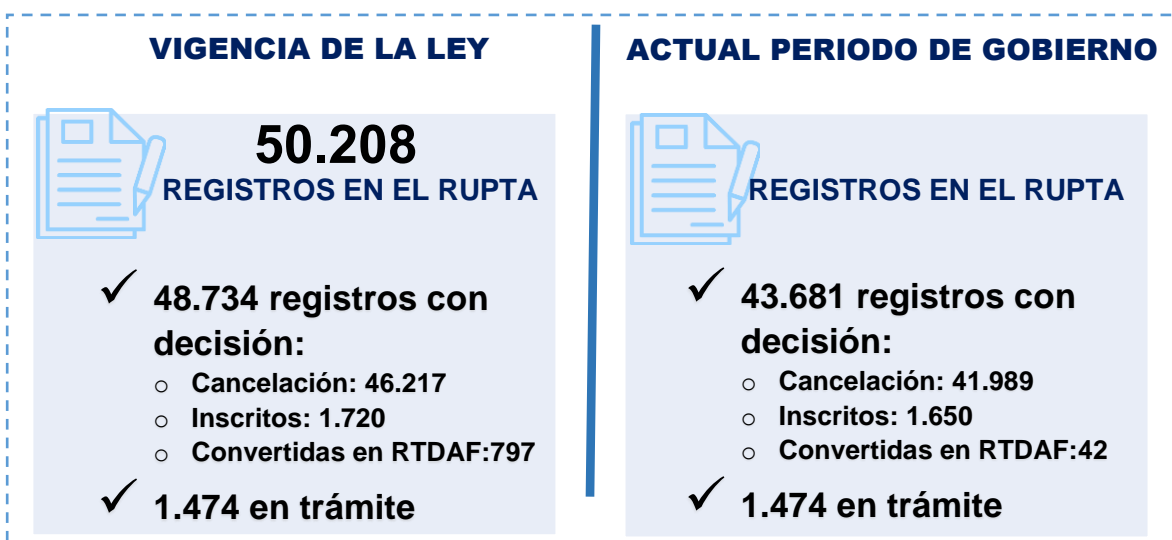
VIGENCIA DE LA LEY

50.208
REGISTROS EN EL RUPTA

✓ 48.734 registros con decisión:
- Cancelación: 46.217
- Inscritos: 1.720
- Convertidas en RTDAF:797

✓ 1.474 en trámite

ACTUAL PERIODO DE GOBIERNO

REGISTROS EN EL RUPTA

✓ 43.681 registros con decisión:
- Cancelación: 41.989
- Inscritos: 1.650
- Convertidas en RTDAF:42

✓ 1.474 en trámite